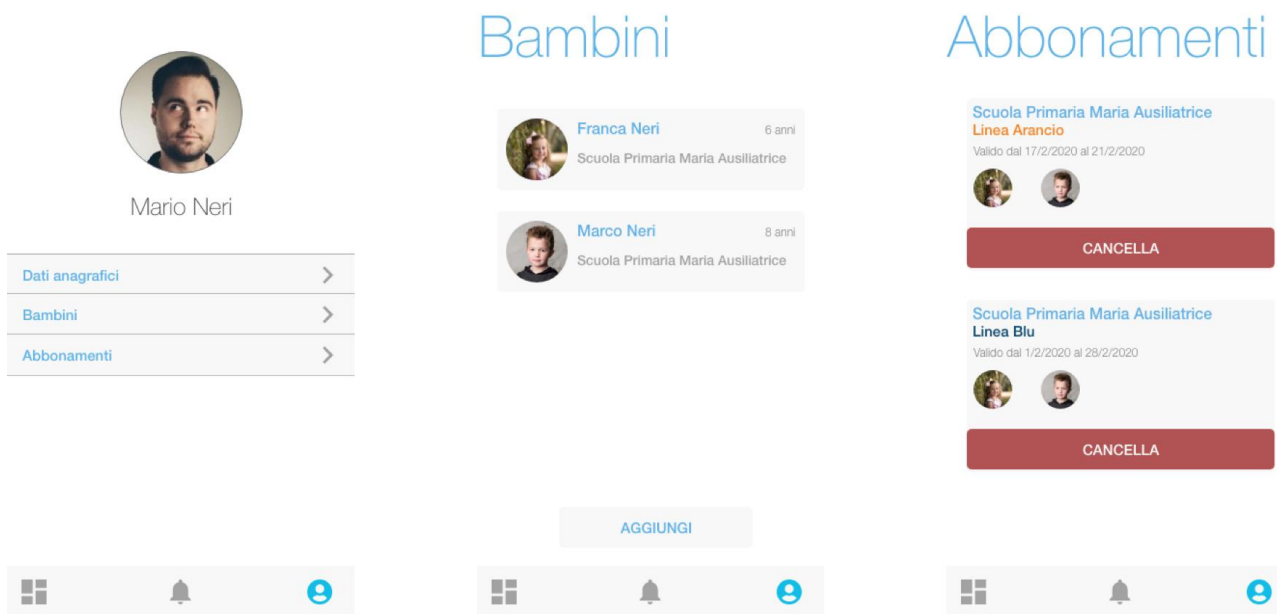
Mario Neri

Dati anagrafici

Bambini

Abbonamenti

Bambini

Franca Neri
6 anni
Scuola Primaria Maria Ausiliatrice

Marco Neri
8 anni
Scuola Primaria Maria Ausiliatrice

AGGIUNGI

Abbonamenti

Scuola Primaria Maria Ausiliatrice
Linea Arancio
Valido dal 17/2/2020 al 21/2/2020

CANCELLA

Scuola Primaria Maria Ausiliatrice
Linea Blu
Valido dal 1/2/2020 al 28/2/2020

CANCELLA